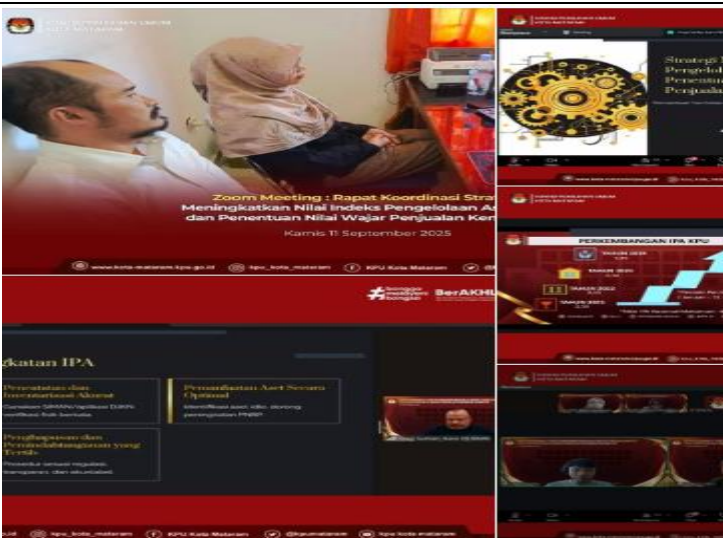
KOMISI PEMILIHAN UMUM KOTA MATARAM

Zoom Meeting : Rapat Koordinasi Stra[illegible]
Meningkatkan Nilai Indeks Pengelolaan A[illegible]
dan Penentuan Nilai Wajar Penjualan Ker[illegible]

Kamis 11 September 2025

www.kota-mataram.kpu.go.id kpu_kota_mataram KPU Kota Mataram @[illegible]

#bangga melayani bangsa BerAKHL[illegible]

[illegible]katan IPA

Penataan dan Inventarisasi Akurat
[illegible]

Pemanfaatan Aset Secara Optimal
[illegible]

Pengawasan dan Pemindahtanganan yang Tertib
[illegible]

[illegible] kpu_kota_mataram KPU Kota Mataram @kpumataram kpu kota mataram

Strategi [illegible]
Pengelol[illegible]
Penentu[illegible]
Penjuala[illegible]

PERKEMBANGAN IPA KPU
TAHUN 2019
TAHUN 2020
TAHUN 2022
TAHUN 2023